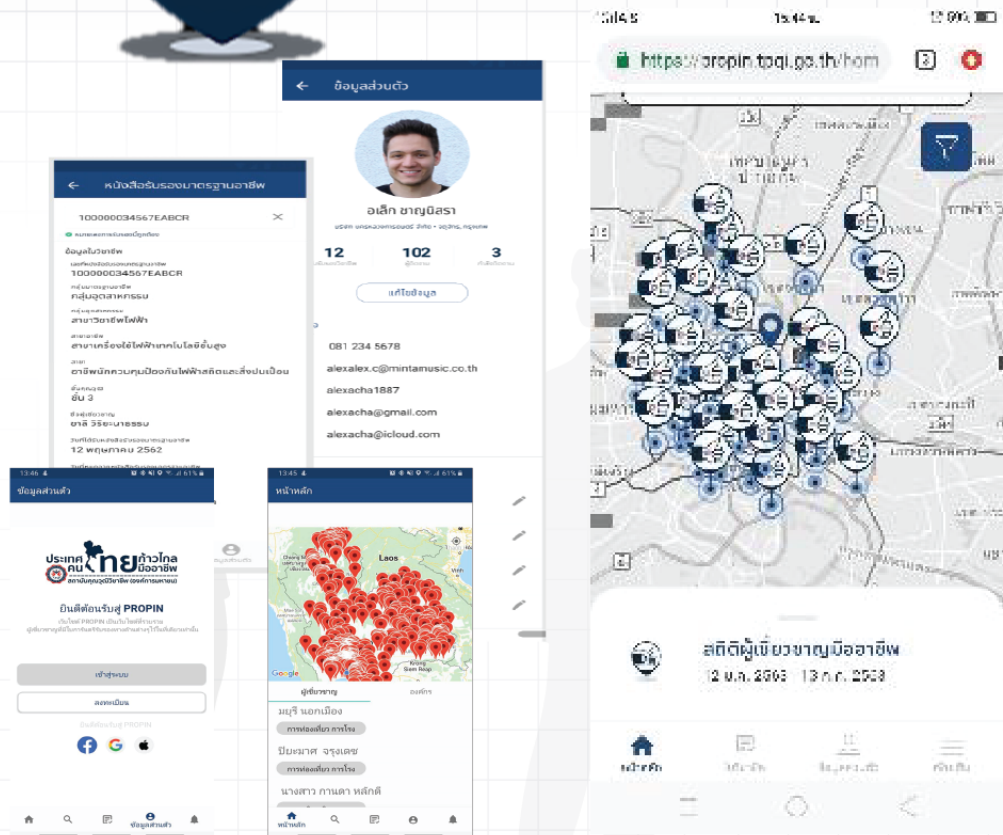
หนังสือรับรองมาตรฐานอาชีพ

100000034567EABCR

ข้อมูลใบวิชาชีพ

100000034567EABCR

กลุ่มอุตสาหกรรม

สาขาวิชาชีพไฟฟ้า

สาขาเครื่องใช้ไฟฟ้าเทคโนโลยีขั้นสูง

อาชีพนักควบคุมป้องกันไฟฟ้าสถิตและสิ่งปนเปื้อน

ชั้น 3

ยาลี วิริยะนาธรรม

12 พฤษภาคม 2562

ข้อมูลส่วนตัว

อเล็ก ชาญนิสรา

12

102

3

แก้ไขข้อมูล

081 234 5678

alexalex.c@mintamusic.co.th

alexacha1887

alexacha@gmail.com

alexacha@icloud.com

ข้อมูลส่วนตัว

ประเทศไทยก้าวไกล คนมีฝีมืออาชีพ

ยินดีต้อนรับสู่ PROPIN

เข้าสู่ระบบ

ลงทะเบียน

หน้าหลัก

Laos

ผู้เชี่ยวชาญ

องค์กร

มยุรี นอกเมือง

การท่องเที่ยว การโรง

ปิยะมาศ จรุงเดช

การท่องเที่ยว การโรง

นางสาว กานดา หลักดี

หน้าหลัก

ข้อมูลส่วนตัว

https://propin.tpqi.go.th/hom

สถิติผู้เชี่ยวชาญฝีมืออาชีพ

12 ม.ค. 2563 - 13 ก.ค. 2563

หน้าหลัก